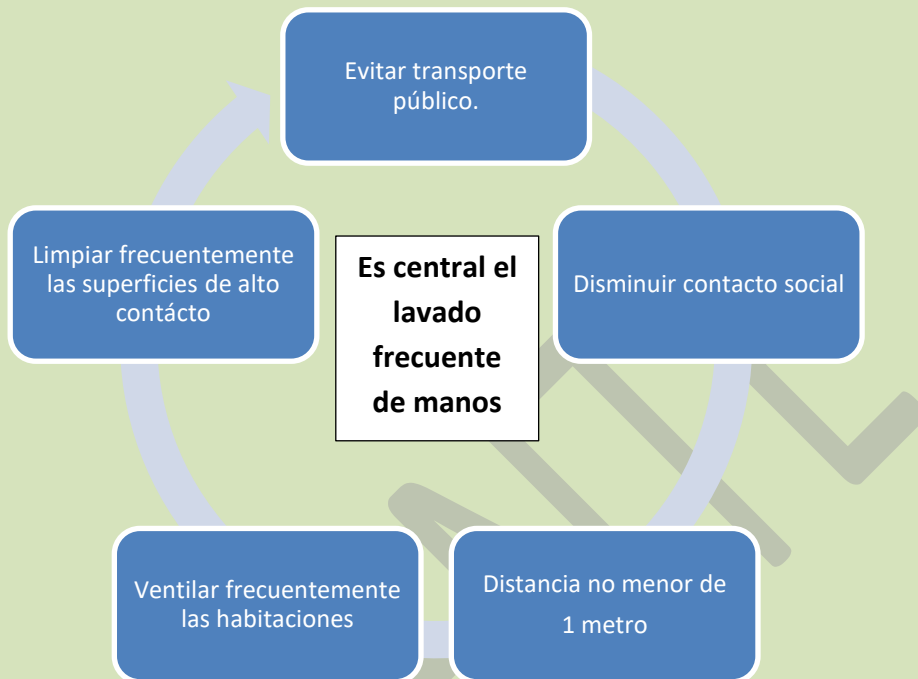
Evitar transporte público.

Disminuir contacto social

Distancia no menor de 1 metro

Ventilar frecuentemente las habitaciones

Limpiar frecuentemente las superficies de alto contácto

Es central el lavado frecuente de manos